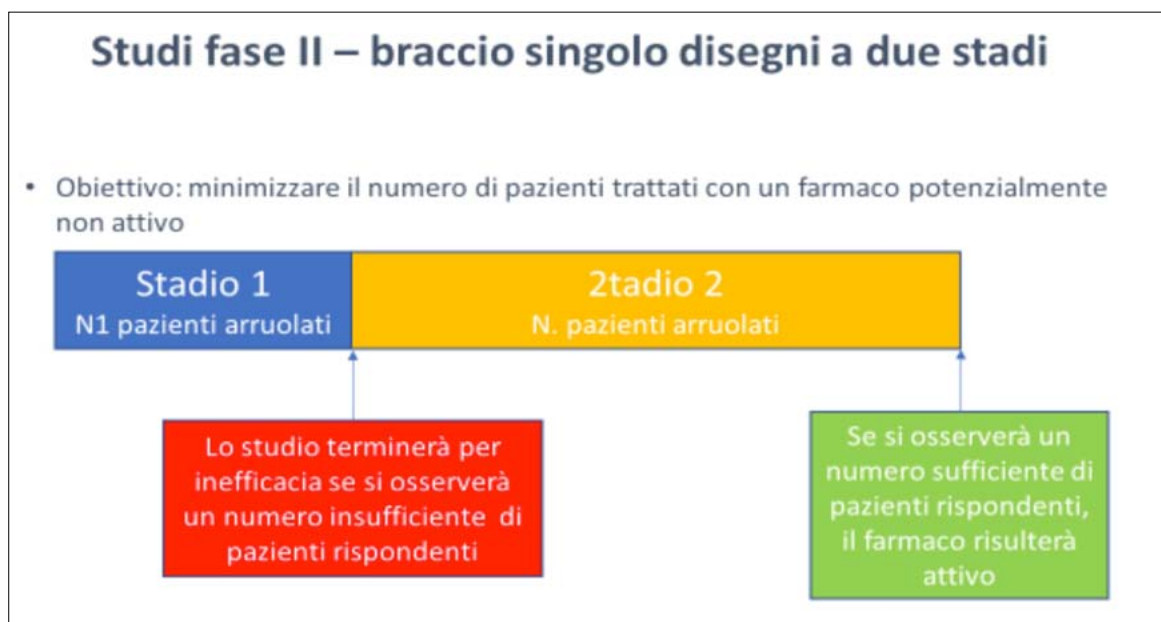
Studi fase II – braccio singolo disegni a due stadi

• Obiettivo: minimizzare il numero di pazienti trattati con un farmaco potenzialmente non attivo

Stadio 1
N1 pazienti arruolati

2tadio 2
N. pazienti arruolati

Lo studio terminerà per inefficacia se si osserverà un numero insufficiente di pazienti rispondenti

Se si osserverà un numero sufficiente di pazienti rispondenti, il farmaco risulterà attivo